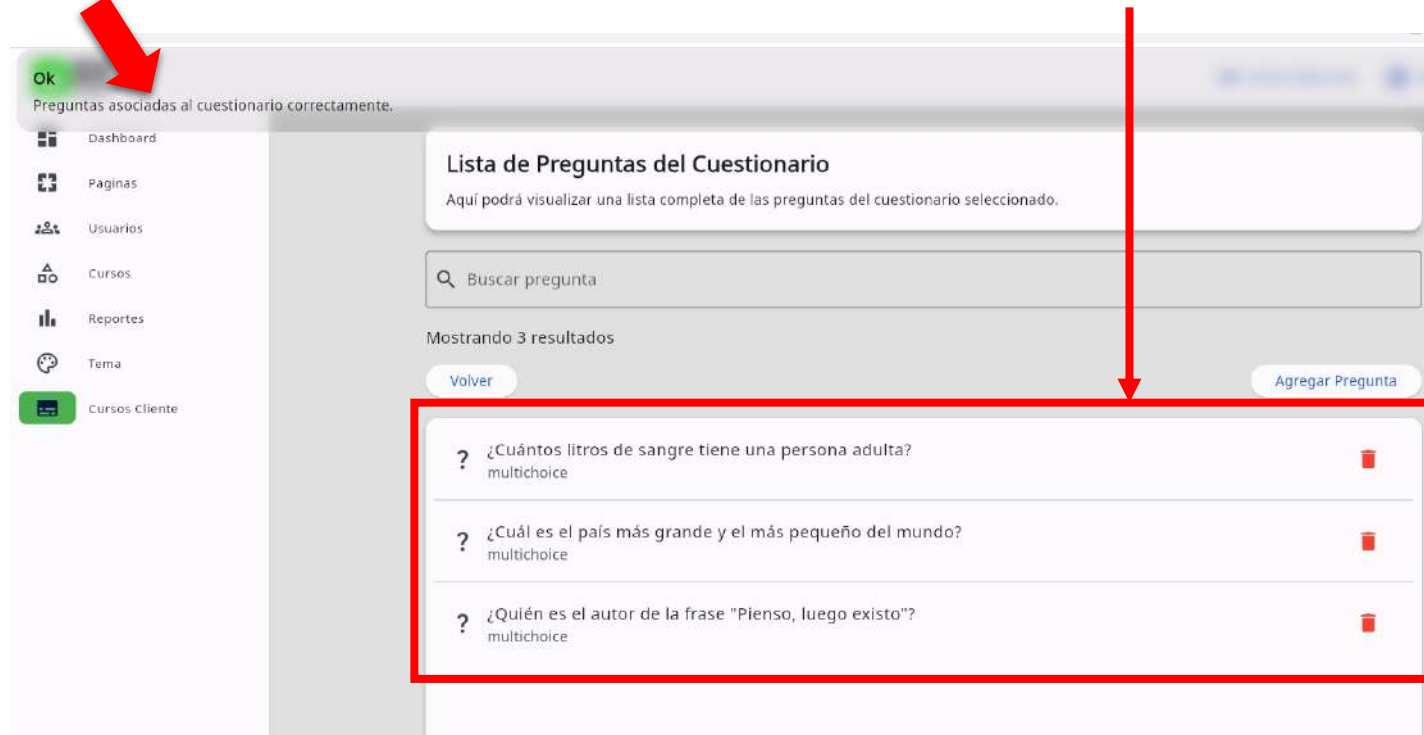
Ok
Preguntas asociadas al cuestionario correctamente.

Dashboard
Paginas
Usuarios
Cursos
Reportes
Tema
Cursos Cliente

Lista de Preguntas del Cuestionario
Aquí podrá visualizar una lista completa de las preguntas del cuestionario seleccionado.

Buscar pregunta

Mostrando 3 resultados

Volver

Agregar Pregunta

?
¿Cuántos litros de sangre tiene una persona adulta?
multichoice

?
¿Cuál es el país más grande y el más pequeño del mundo?
multichoice

?
¿Quién es el autor de la frase "Pienso, luego existo"?
multichoice